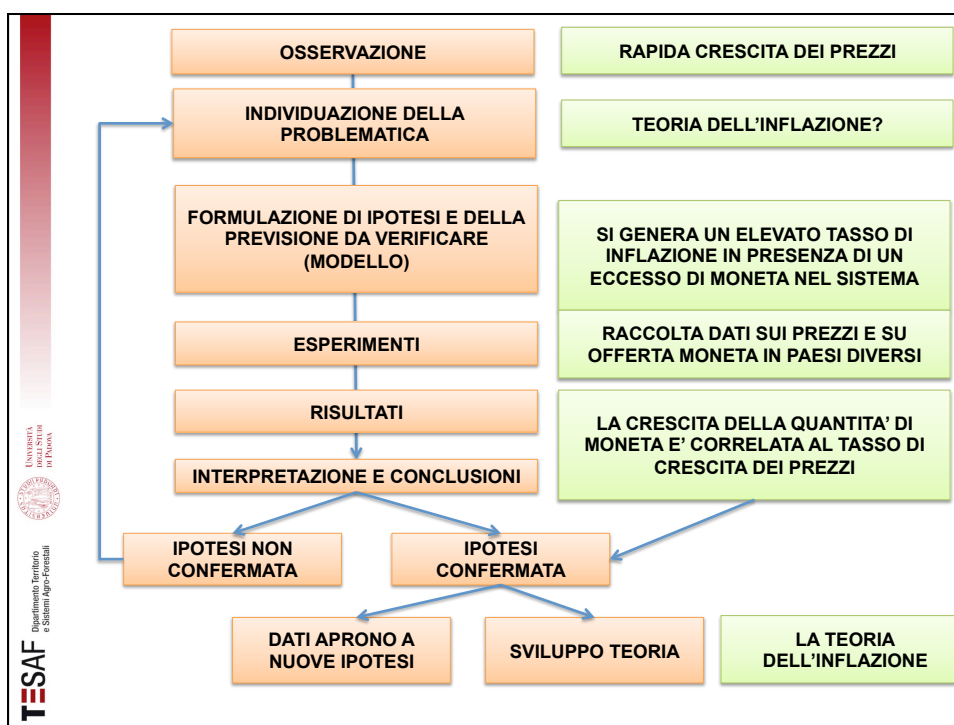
OSSERVAZIONE

RAPIDA CRESCITA DEI PREZZI

INDIVIDUAZIONE DELLA PROBLEMATICA

TEORIA DELL'INFLAZIONE?

FORMULAZIONE DI IPOTESI E DELLA PREVISIONE DA VERIFICARE (MODELLO)

SI GENERA UN ELEVATO TASSO DI INFLAZIONE IN PRESENZA DI UN ECCESSO DI MONETA NEL SISTEMA

ESPERIMENTI

RACCOLTA DATI SUI PREZZI E SU OFFERTA MONETA IN PAESI DIVERSI

RISULTATI

LA CRESCITA DELLA QUANTITA' DI MONETA E' CORRELATA AL TASSO DI CRESCITA DEI PREZZI

INTERPRETAZIONE E CONCLUSIONI

IPOTESI NON CONFERMATA

IPOTESI CONFERMATA

DATI APRONO A NUOVE IPOTESI

SVILUPPO TEORIA

LA TEORIA DELL'INFLAZIONE

Università degli Studi di Padova

TESAF Dipartimento Territorio e Sistemi Agro-Forestali